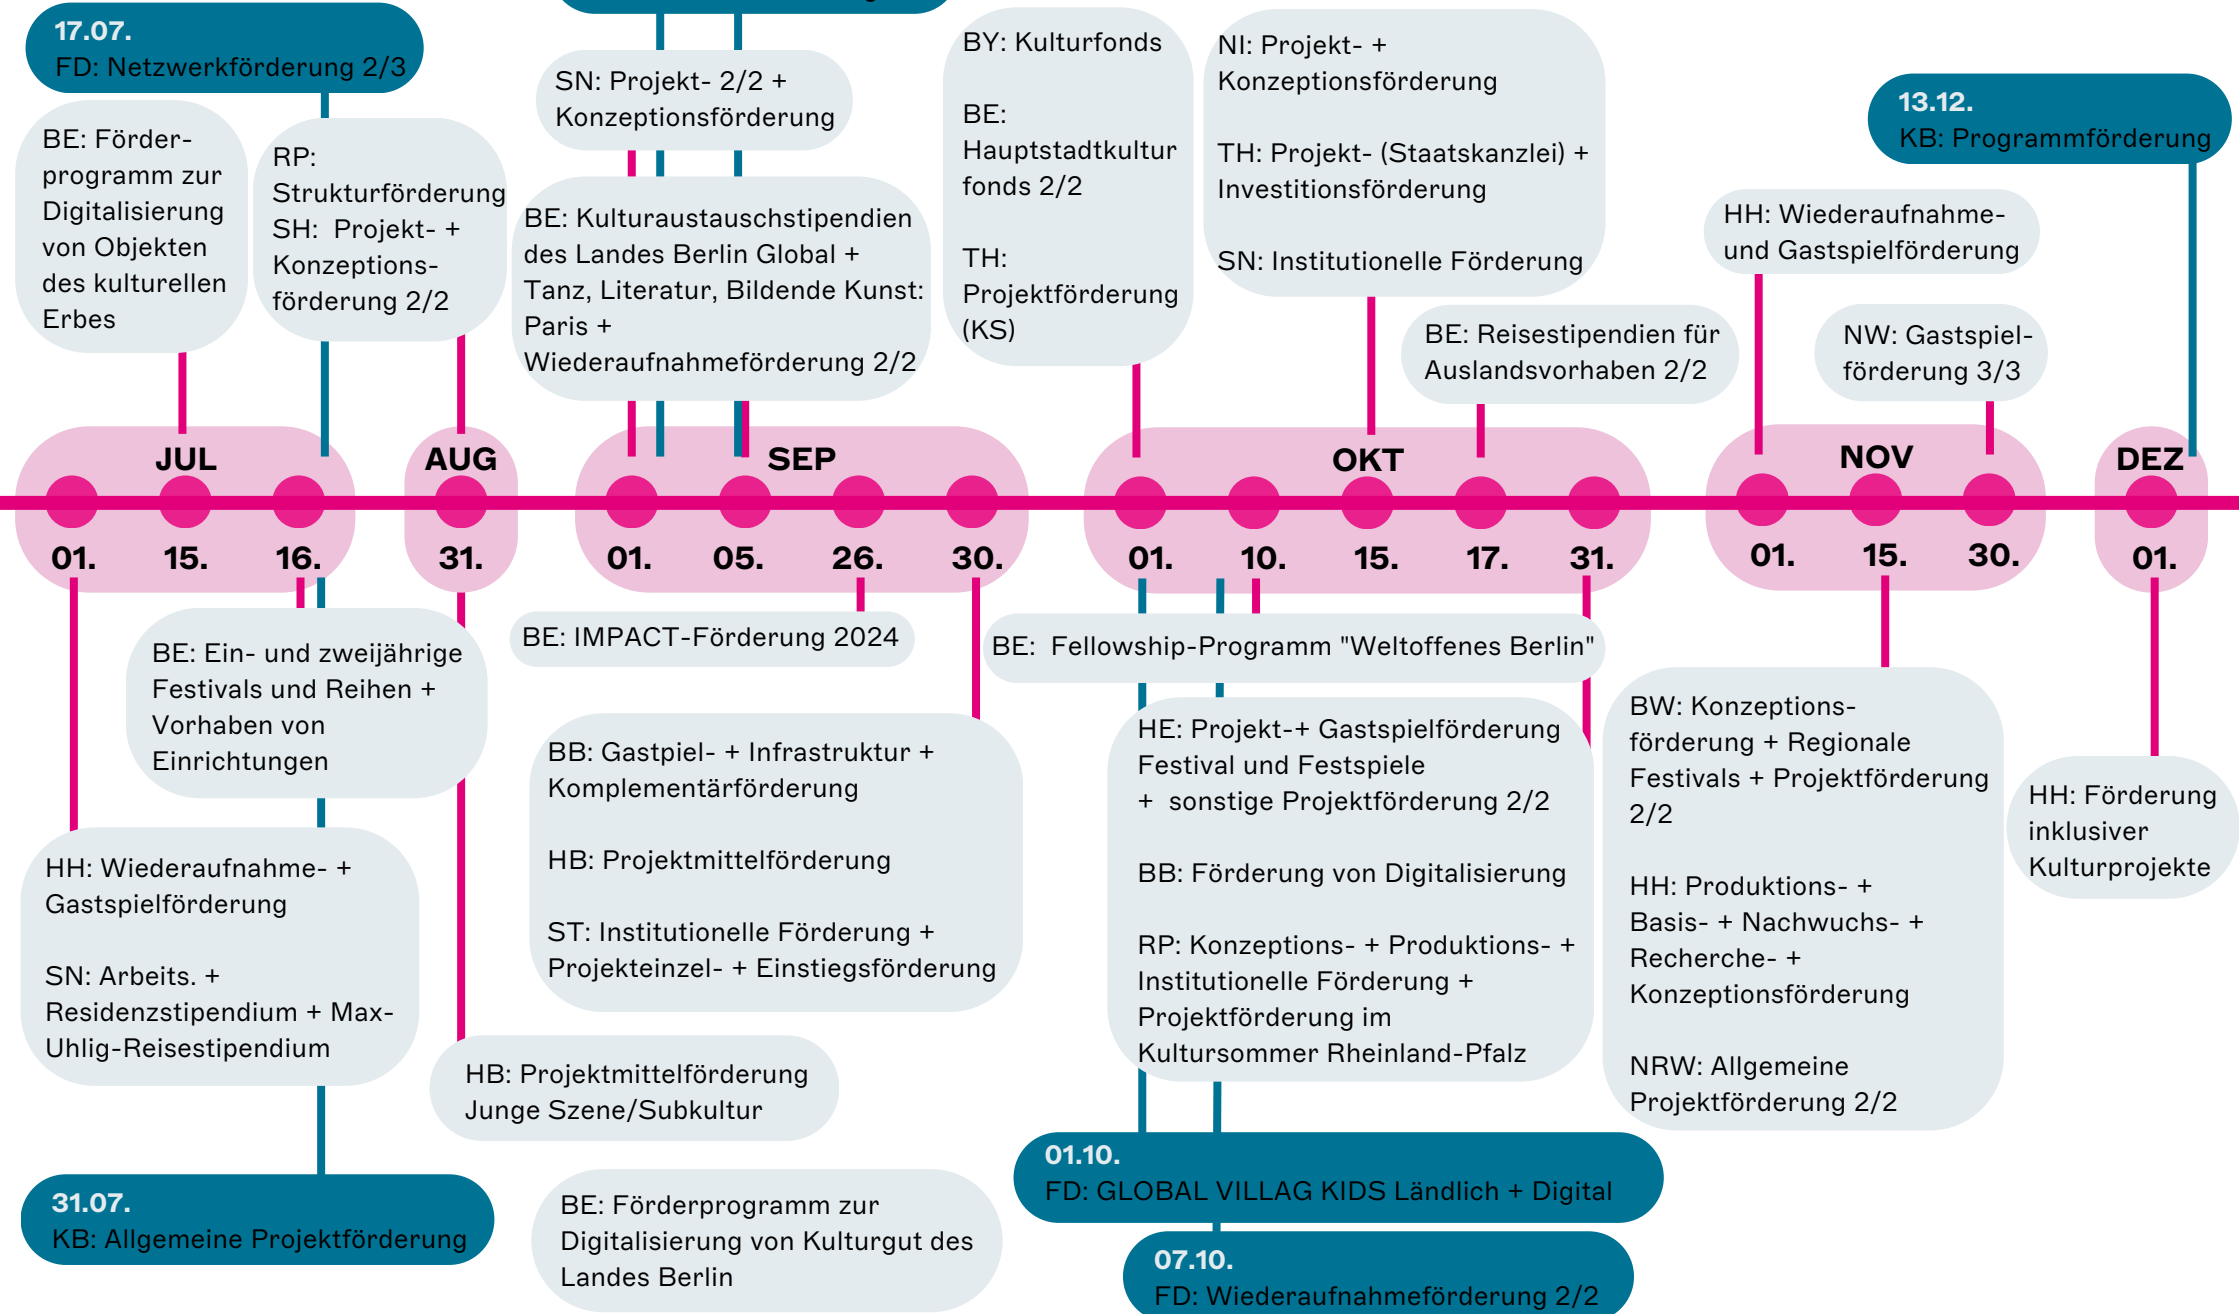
17.07.
FD: Netzwerkförderung 2/3

BE: Förderprogramm zur Digitalisierung von Objekten des kulturellen Erbes

RP: Strukturförderung
SH: Projekt- + Konzeptionsförderung 2/2

SN: Projekt- 2/2 + Konzeptionsförderung

BE: Kulturaustauschstipendien des Landes Berlin Global + Tanz, Literatur, Bildende Kunst: Paris + Wiederaufnahmeförderung 2/2

BY: Kulturfonds

BE: Hauptstadtkulturfonds 2/2

TH: Projektförderung (KS)

NI: Projekt- + Konzeptionsförderung

TH: Projekt- (Staatskanzlei) + Investitionsförderung

SN: Institutionelle Förderung

BE: Reisestipendien für Auslandsvorhaben 2/2

13.12.
KB: Programmförderung

HH: Wiederaufnahme- und Gastspielförderung

NW: Gastspielförderung 3/3

JUL
01. 15. 16.
AUG
31.
SEP
01. 05. 26. 30.
OKT
01. 10. 15. 17. 31.
NOV
01. 15. 30.
DEZ
01.

BE: Ein- und zweijährige Festivals und Reihen + Vorhaben von Einrichtungen

BE: IMPACT-Förderung 2024

BE: Fellowship-Programm "Weltoffenes Berlin"

HH: Wiederaufnahme- + Gastspielförderung

SN: Arbeits. + Residenzstipendium + Max-Uhlig-Reisestipendium

BB: Gastpiel- + Infrastruktur + Komplementärförderung

HB: Projektmittelförderung

ST: Institutionelle Förderung + Projekteinzel- + Einstiegsförderung

HE: Projekt-+ Gastspielförderung Festival und Festspiele + sonstige Projektförderung 2/2

BB: Förderung von Digitalisierung

RP: Konzeptions- + Produktions- + Institutionelle Förderung + Projektförderung im Kultursommer Rheinland-Pfalz

BW: Konzeptionsförderung + Regionale Festivals + Projektförderung 2/2

HH: Produktions- + Basis- + Nachwuchs- + Recherche- + Konzeptionsförderung

NRW: Allgemeine Projektförderung 2/2

HH: Förderung inklusiver Kulturprojekte

HB: Projektmittelförderung Junge Szene/Subkultur

31.07.
KB: Allgemeine Projektförderung

BE: Förderprogramm zur Digitalisierung von Kulturgut des Landes Berlin

01.10.
FD: GLOBAL VILLAG KIDS Ländlich + Digital

07.10.
FD: Wiederaufnahmeförderung 2/2